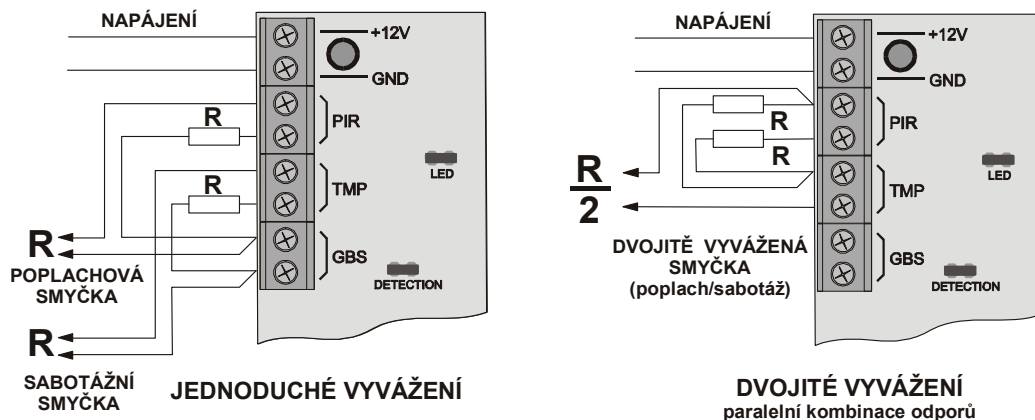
NAPÁJENÍ

+12V

GND

PIR

R

TMP

R

LED

GBS

DETECTION

R

POPLACHOVÁ SMYČKA

R

SABOTÁŽNÍ SMYČKA

JEDNODUCHÉ VYVÁŽENÍ

NAPÁJENÍ

+12V

GND

R

R

PIR

$\frac{R}{2}$

TMP

LED

DVOJITĚ VYVÁŽENÁ SMYČKA (poplach/sabotáž)

GBS

DETECTION

DVOJITÉ VYVÁŽENÍ
paralelní kombinace odporů